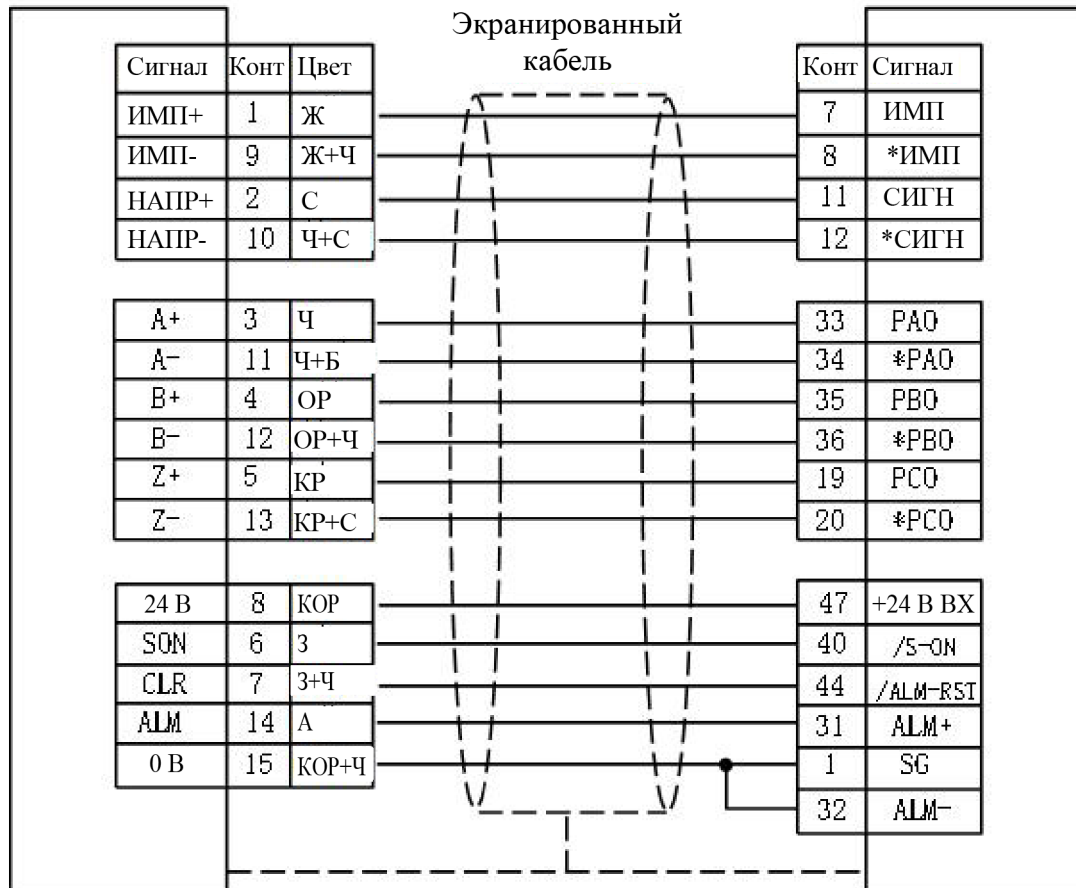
Экранированный кабель

| Сигнал | Конт | Цвет |
|---|---|---|
| ИМП+ | 1 | Ж |
| ИМП- | 9 | Ж+Ч |
| НАПР+ | 2 | С |
| НАПР- | 10 | Ч+С |
| A+ | 3 | Ч |
| A- | 11 | Ч+Б |
| B+ | 4 | ОР |
| B- | 12 | ОР+Ч |
| Z+ | 5 | КР |
| Z- | 13 | КР+С |
| 24 В | 8 | КОР |
| SON | 6 | З |
| CLR | 7 | З+Ч |
| ALM | 14 | А |
| 0 В | 15 | КОР+Ч |

| Конт | Сигнал |
|---|---|
| 7 | ИМП |
| 8 | *ИМП |
| 11 | СИГН |
| 12 | *СИГН |
| 33 | PAO |
| 34 | *PAO |
| 35 | PBO |
| 36 | *PBO |
| 19 | PCO |
| 20 | *PCO |
| 47 | +24 В ВХ |
| 40 | /S-ON |
| 44 | /ALM-RST |
| 31 | ALM+ |
| 1 | SG |
| 32 | ALM- |